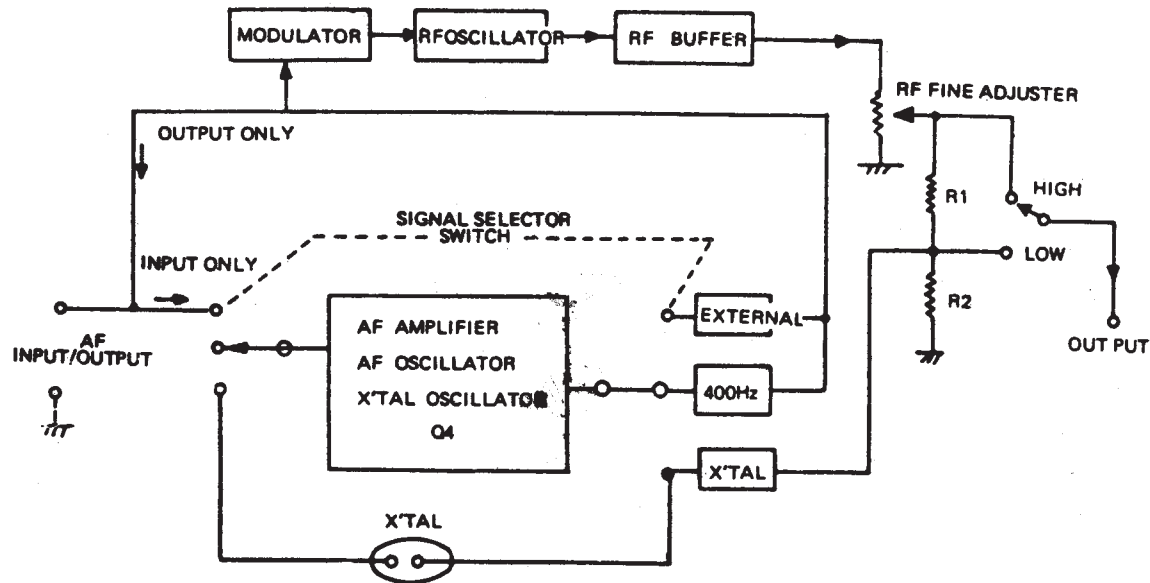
MODULATOR
RFOSCILLATOR
RF BUFFER
RF FINE ADJUSTER
OUTPUT ONLY
HIGH
R1
SIGNAL SELECTOR SWITCH
LOW
INPUT ONLY
R2
AF INPUT/OUTPUT
AF AMPLIFIER
AF OSCILLATOR
X'TAL OSCILLATOR
Q4
EXTERNAL
400Hz
OUT PUT
X'TAL
X'TAL